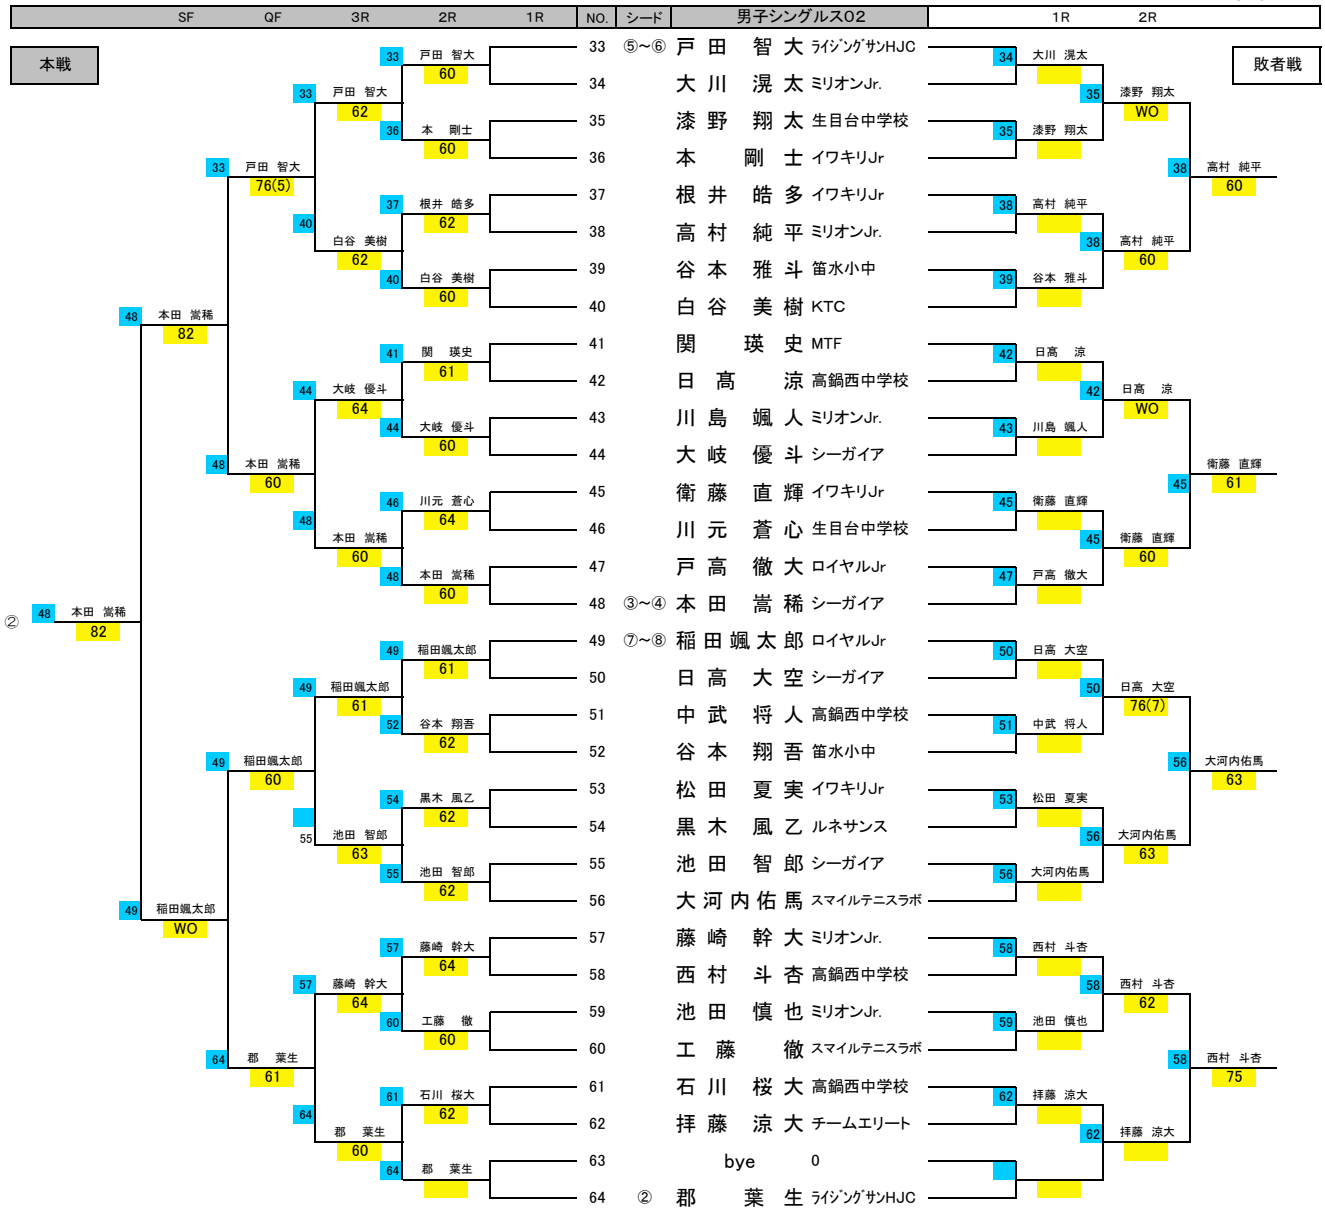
| SF | QF | 3R | 2R | 1R | NO. | シード | 男子シングルス02 | 1R | 2R |
|---|---|---|---|---|---|---|---|---|---|

本戦

敗者戦

| NO. | シード | 選手 | 所属 |
|---|---|---|---|
| 33 | ⑤～⑥ | 戸田 智大 | ﾗｲｼﾞﾝｸﾞｻﾝHJC |
| 34 | | 大川 滉太 | ミリオンJr. |
| 35 | | 漆野 翔太 | 生目台中学校 |
| 36 | | 本 剛士 | イワキリJr |
| 37 | | 根井 皓多 | イワキリJr |
| 38 | | 高村 純平 | ミリオンJr. |
| 39 | | 谷本 雅斗 | 笛水小中 |
| 40 | | 白谷 美樹 | KTC |
| 41 | | 関 瑛史 | MTF |
| 42 | | 日高 涼 | 高鍋西中学校 |
| 43 | | 川島 颯人 | ミリオンJr. |
| 44 | | 大岐 優斗 | シーガイア |
| 45 | | 衛藤 直輝 | イワキリJr |
| 46 | | 川元 蒼心 | 生目台中学校 |
| 47 | | 戸高 徹大 | ロイヤルJr |
| 48 | ③～④ | 本田 嵩稀 | シーガイア |
| 49 | ⑦～⑧ | 稲田颯太郎 | ロイヤルJr |
| 50 | | 日高 大空 | シーガイア |
| 51 | | 中武 将人 | 高鍋西中学校 |
| 52 | | 谷本 翔吾 | 笛水小中 |
| 53 | | 松田 夏実 | イワキリJr |
| 54 | | 黒木 風乙 | ルネサンス |
| 55 | | 池田 智郎 | シーガイア |
| 56 | | 大河内佑馬 | スマイルテニスラボ |
| 57 | | 藤崎 幹大 | ミリオンJr. |
| 58 | | 西村 斗杏 | 高鍋西中学校 |
| 59 | | 池田 慎也 | ミリオンJr. |
| 60 | | 工藤 徹 | スマイルテニスラボ |
| 61 | | 石川 桜大 | 高鍋西中学校 |
| 62 | | 拝藤 涼大 | チームエリート |
| 63 | | bye | 0 |
| 64 | ② | 郡 菜生 | ﾗｲｼﾞﾝｸﾞｻﾝHJC |

2R: 33 戸田 智大 60; 36 本 剛士 60; 37 根井 皓多 62; 40 白谷 美樹 60; 41 関 瑛史 61; 44 大岐 優斗 60; 46 川元 蒼心 64; 48 本田 嵩稀 60; 49 稲田颯太郎 61; 52 谷本 翔吾 62; 54 黒木 風乙 62; 55 池田 智郎 62; 57 藤崎 幹大 64; 60 工藤 徹 60; 61 石川 桜大 62; 64 郡 菜生

3R: 33 戸田 智大 62; 40 白谷 美樹 62; 44 大岐 優斗 64; 48 本田 嵩稀 60; 49 稲田颯太郎 61; 55 池田 智郎 63; 57 藤崎 幹大 64; 64 郡 菜生 60

QF: 33 戸田 智大 76(5); 48 本田 嵩稀 60; 49 稲田颯太郎 60; 64 郡 菜生 61

SF: 48 本田 嵩稀 82; 49 稲田颯太郎 WO

② 48 本田 嵩稀 82

敗者戦 1R: 34 大川 滉太; 35 漆野 翔太; 38 高村 純平; 39 谷本 雅斗; 42 日高 涼; 43 川島 颯人; 45 衛藤 直輝; 47 戸高 徹大; 50 日高 大空; 51 中武 将人; 53 松田 夏実; 56 大河内佑馬; 58 西村 斗杏; 59 池田 慎也; 62 拝藤 涼大

敗者戦 2R: 35 漆野 翔太 WO; 38 高村 純平 60; 42 日高 涼 WO; 45 衛藤 直輝 60; 50 日高 大空 76(7); 56 大河内佑馬 63; 58 西村 斗杏 62; 62 拝藤 涼大

38 高村 純平 60; 45 衛藤 直輝 61; 56 大河内佑馬 63; 58 西村 斗杏 75